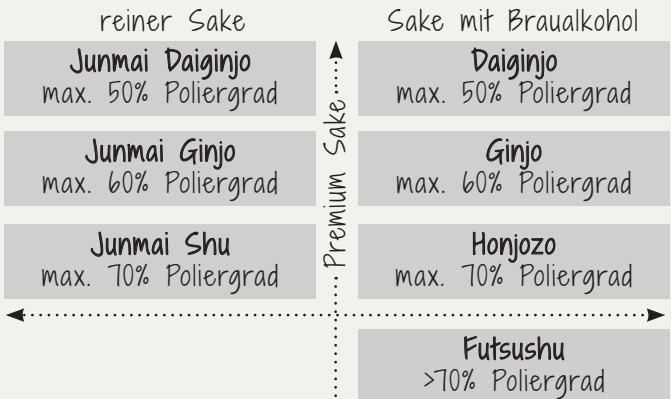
reiner Sake

Junmai Daiginjo
max. 50% Poliergrad

Junmai Ginjo
max. 60% Poliergrad

Junmai Shu
max. 70% Poliergrad

Premium Sake

Sake mit Braualkohol

Daiginjo
max. 50% Poliergrad

Ginjo
max. 60% Poliergrad

Honjozo
max. 70% Poliergrad

Futsushu
>70% Poliergrad